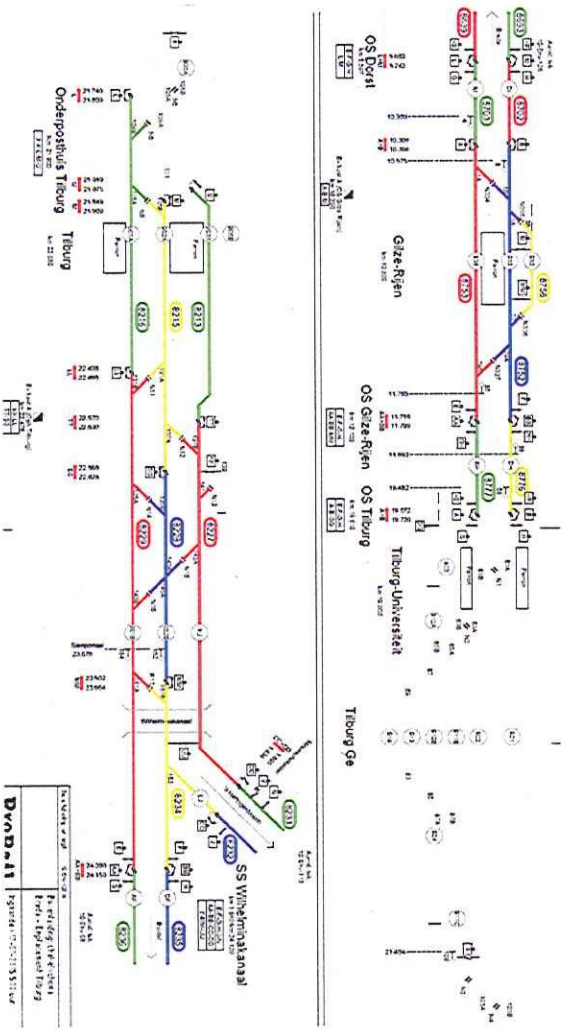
OS Dorst

Gilze-Rijen

OS Gilze-Rijen

OS Tilburg

Tilburg-Universiteit

Tilburg Ge

Onderpostpost huis Tilburg

Tilburg

SS Wilhelminakanaal

Wilhelminakanaal

Perron

Perron

Perron

Perron

10.355

10.575

11.765

11.953

19.482

21.406

21.740

21.869

22.408

22.495

22.575

22.965

23.075

23.402

24.200

24.150

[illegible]